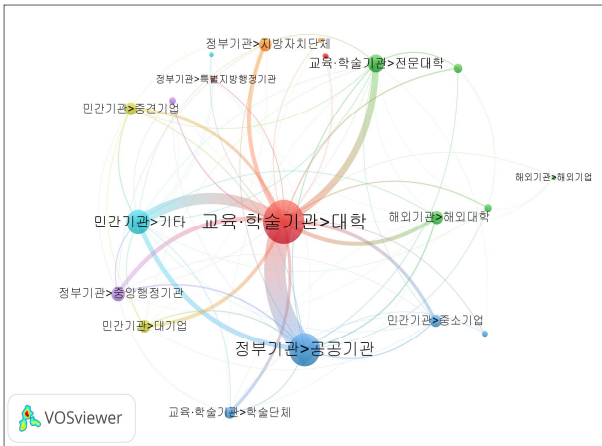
정부기관>지방자치단체
교육·학술기관>전문대학
정부기관>특별지방행정기관
민간기관>중견기업
해외기관>해외기업
민간기관>기타
교육·학술기관>대학
해외기관>해외대학
정부기관>중앙행정기관
민간기관>대기업
민간기관>중소기업
정부기관>공공기관
교육·학술기관>학술단체
VOSviewer